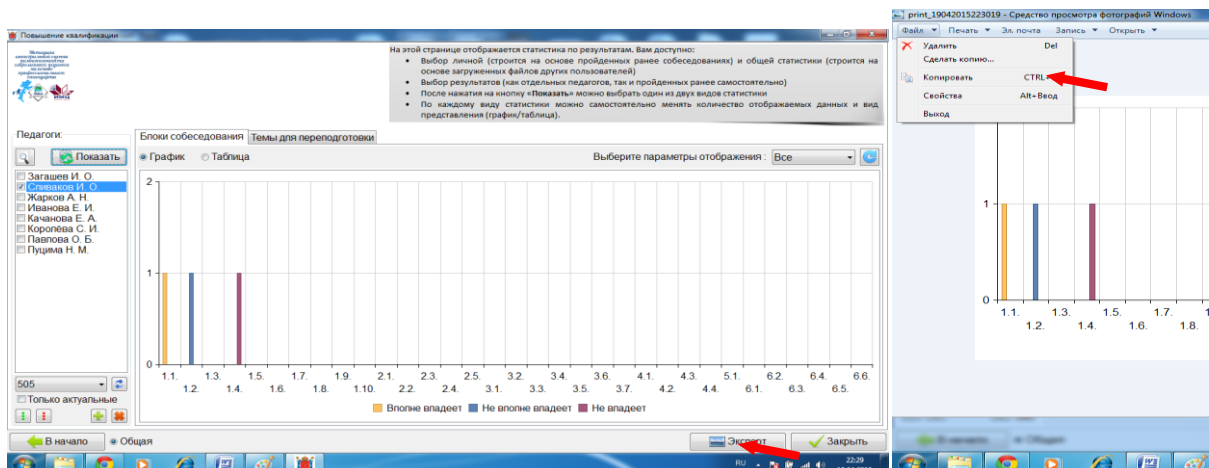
Повышение квалификации

На этой странице отображается статистика по результатам. Вам доступно:
• Выбор личной (строится на основе пройденных ранее собеседованиях) и общей статистики (строится на основе загруженных файлов других пользователей)
• Выбор результатов (как отдельных педагогов, так и пройденных ранее самостоятельно)
• После нажатия на кнопку «Показать» можно выбрать один из двух видов статистики
• По каждому виду статистики можно самостоятельно менять количество отображаемых данных и вид представления (график/таблица).

Педагоги:
Показать
Загашев И. О.
Сливаков И. О.
Жарков А. Н.
Иванова Е. И.
Качанова Е. А.
Королёва С. И.
Павлова О. Б.
Пуцима Н. М.

Блоки собеседования | Темы для переподготовки
График | Таблица
Выберите параметры отображения : Все

2
1
0
1.1. 1.2. 1.3. 1.4. 1.5. 1.6. 1.7. 1.8. 1.9. 1.10. 2.1. 2.2. 2.3. 2.4. 2.5. 3.1. 3.2. 3.3. 3.4. 3.5. 3.6. 3.7. 4.1. 4.2. 4.3. 4.4. 5.1. 6.1. 6.2. 6.3. 6.4. 6.5. 6.6.
Вполне владеет | Не вполне владеет | Не владеет

505
Только актуальные
В начало | Общая | Экспорт | Закрыть

RU 22:29

print_19042015223019 - Средство просмотра фотографий Windows
Файл | Печать | Эл. почта | Запись | Открыть
Удалить Del
Сделать копию...
Копировать CTRL
Свойства Alt+Ввод
Выход

1
0
1.1. 1.2. 1.3. 1.4. 1.5. 1.6. 1.7. 1.8.